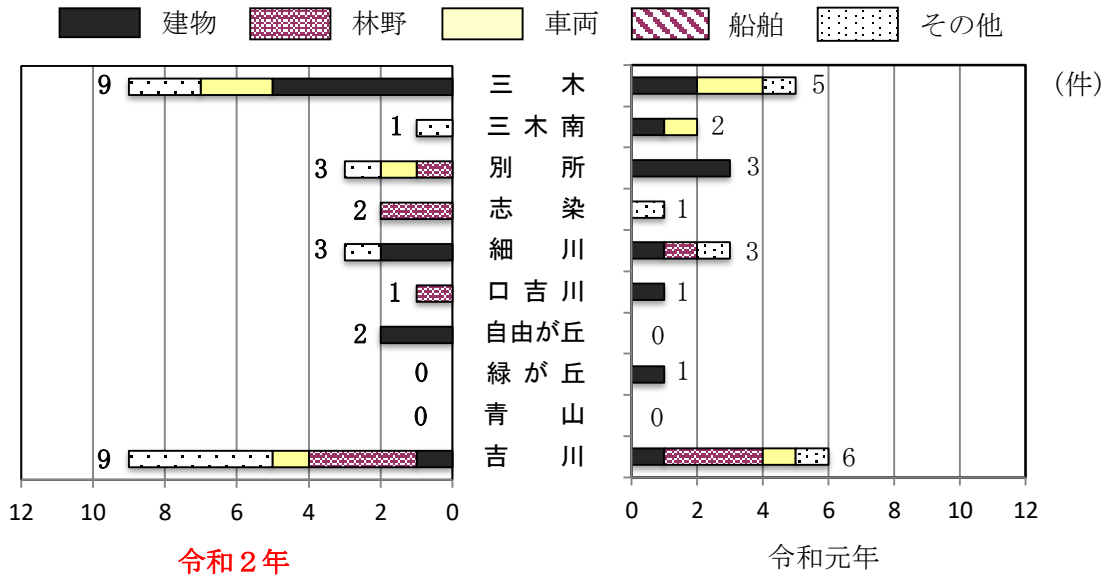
建物　林野　車両　船舶　その他

(件)

| 令和２年 | 地区 | 令和元年 |
|---|---|---|
| 9 | 三　木 | 5 |
| 1 | 三木南 | 2 |
| 3 | 別　所 | 3 |
| 2 | 志　染 | 1 |
| 3 | 細　川 | 3 |
| 1 | 口吉川 | 1 |
| 2 | 自由が丘 | 0 |
| 0 | 緑が丘 | 1 |
| 0 | 青　山 | 0 |
| 9 | 吉　川 | 6 |

12 10 8 6 4 2 0

0 2 4 6 8 10 12

令和２年

令和元年